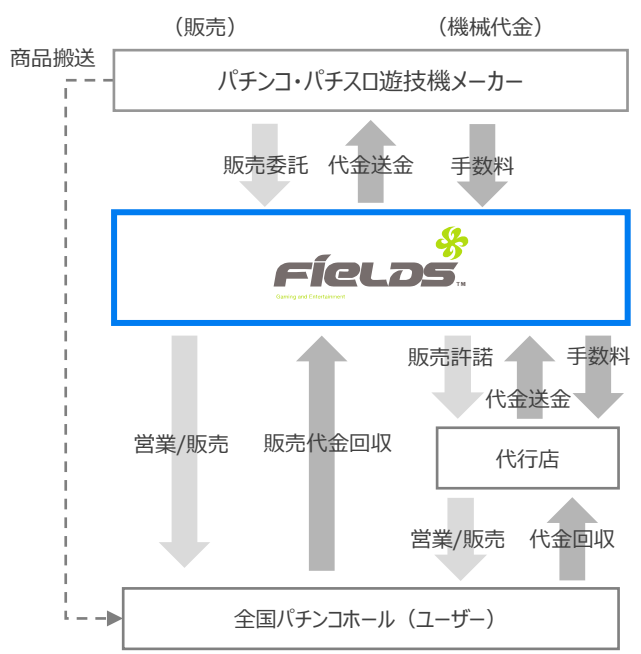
（販売）

（機械代金）

商品搬送

パチンコ・パチスロ遊技機メーカー

販売委託

代金送金

手数料

FiELDS™

Opening and Entertainment

営業/販売

販売代金回収

販売許諾

代金送金

手数料

代行店

営業/販売

代金回収

全国パチンコホール（ユーザー）